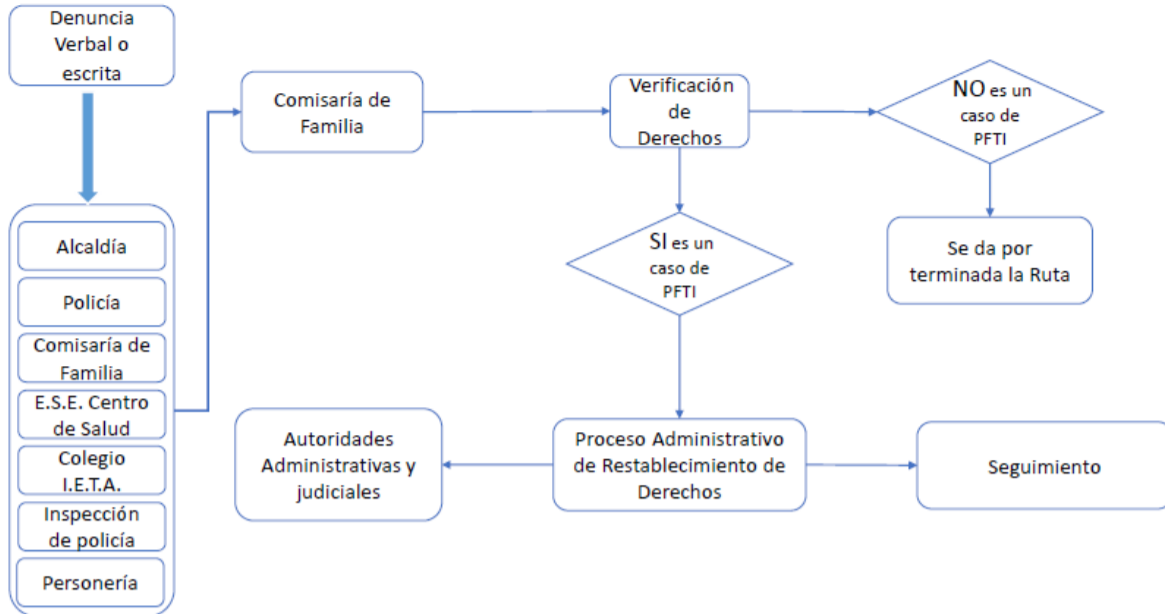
Denuncia Verbal o escrita

Alcaldía

Policía

Comisaría de Familia

E.S.E. Centro de Salud

Colegio I.E.T.A.

Inspección de policía

Personería

Comisaría de Familia

Verificación de Derechos

NO es un caso de PFTI

Se da por terminada la Ruta

SI es un caso de PFTI

Autoridades Administrativas y judiciales

Proceso Administrativo de Restablecimiento de Derechos

Seguimiento